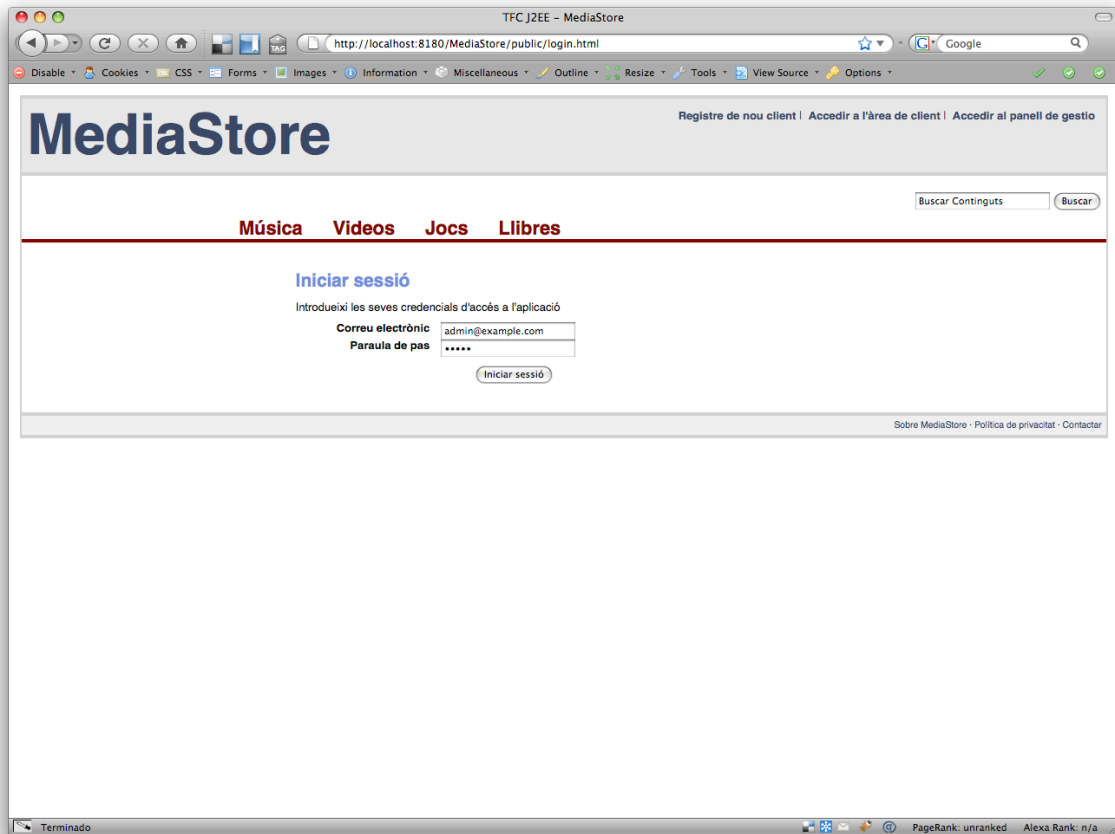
TFC J2EE – MediaStore

http://localhost:8180/MediaStore/public/login.html

Google

Disable · Cookies · CSS · Forms · Images · Information · Miscellaneous · Outline · Resize · Tools · View Source · Options

MediaStore

Registre de nou client | Accedir a l'àrea de client | Accedir al panell de gestio

Buscar Continguts Buscar

Música Videos Jocs Llibres

Iniciar sessió

Introdueixi les seves credencials d'accés a l'aplicació

Correu electrònic admin@example.com

Paraula de pas •••••

Iniciar sessió

Sobre MediaStore · Política de privacitat · Contactar

Terminado

PageRank: unranked Alexa Rank: n/a